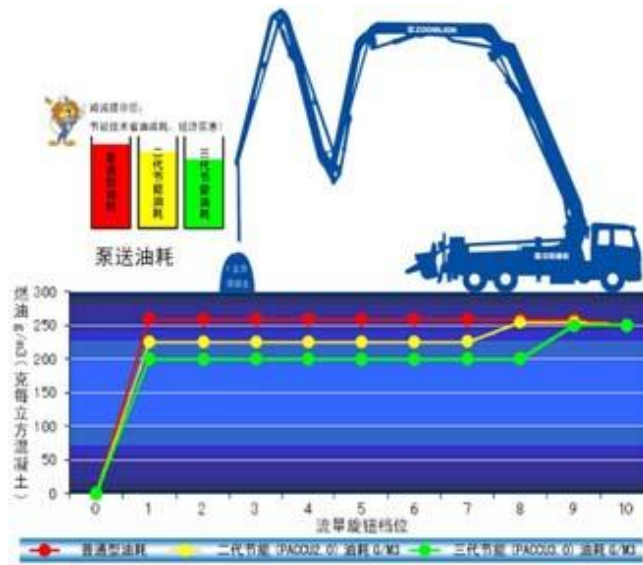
ZOOMLION

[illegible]
节能技术省油高效，经济实惠！

普通型油耗

二代节能油耗

三代节能油耗

泵送油耗

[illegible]

燃油 g/m3（克每立方混凝土）

300
250
200
150
100
50
0

0 1 2 3 4 5 6 7 8 9 10
流量旋钮档位

普通型油耗　二代节能 (PACCU2.0) 油耗 G/M3　三代节能 (PACCU3.0) 油耗 G/M3